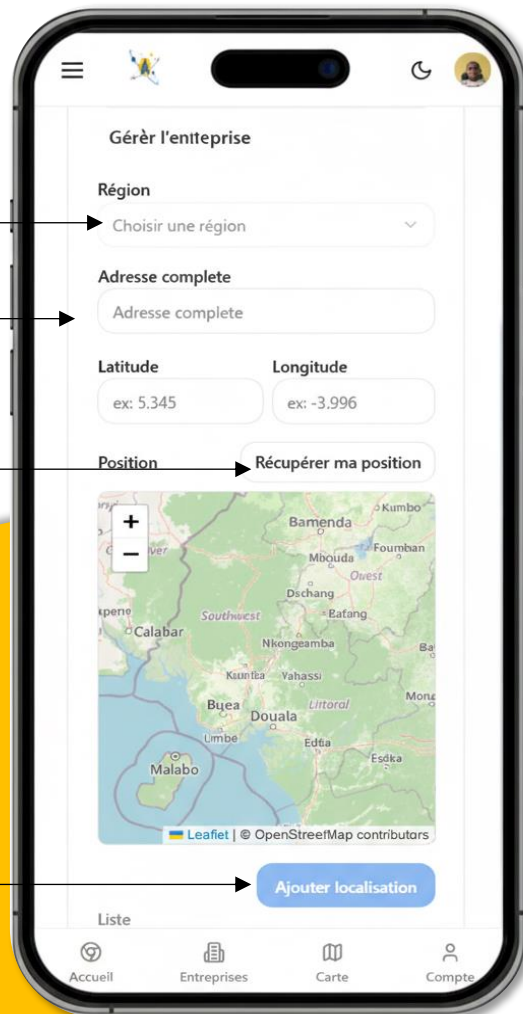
Gérèr l'enteprise

Région

Choisir une région

Adresse complete

Adresse complete

Latitude

Longitude

ex: 5.345

ex: -3.996

Position

Récupérer ma position

+

−

Kumbo

Bamenda

Foumban

Mbouda

Ouest

Dschang

Batang

Southwest

Calabar

Nkongsamba

Kumba

Yabassi

Buea

Douala

Littoral

Limbe

Edéa

Eséka

Malabo

Leaflet | © OpenStreetMap contributors

Ajouter localisation

Liste

Accueil

Entreprises

Carte

Compte